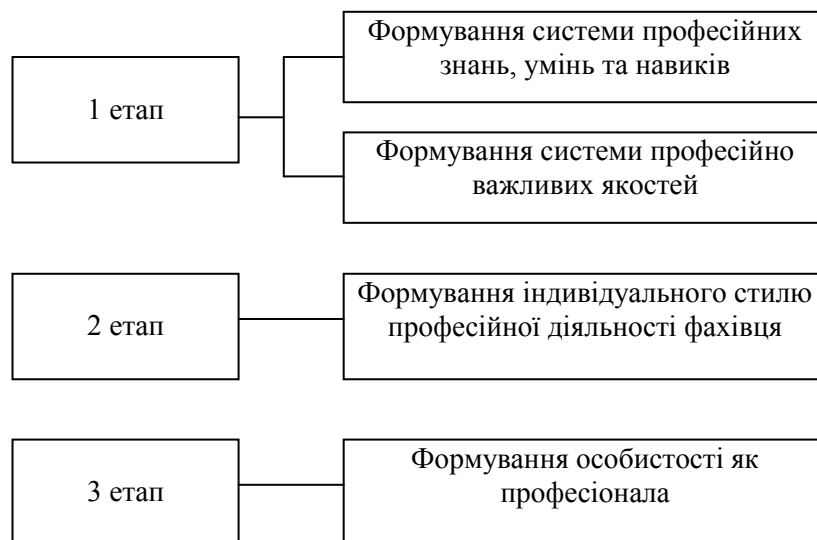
1 етап

Формування системи професійних знань, умінь та навиків

Формування системи професійно важливих якостей

2 етап

Формування індивідуального стилю професійної діяльності фахівця

3 етап

Формування особистості як професіонала